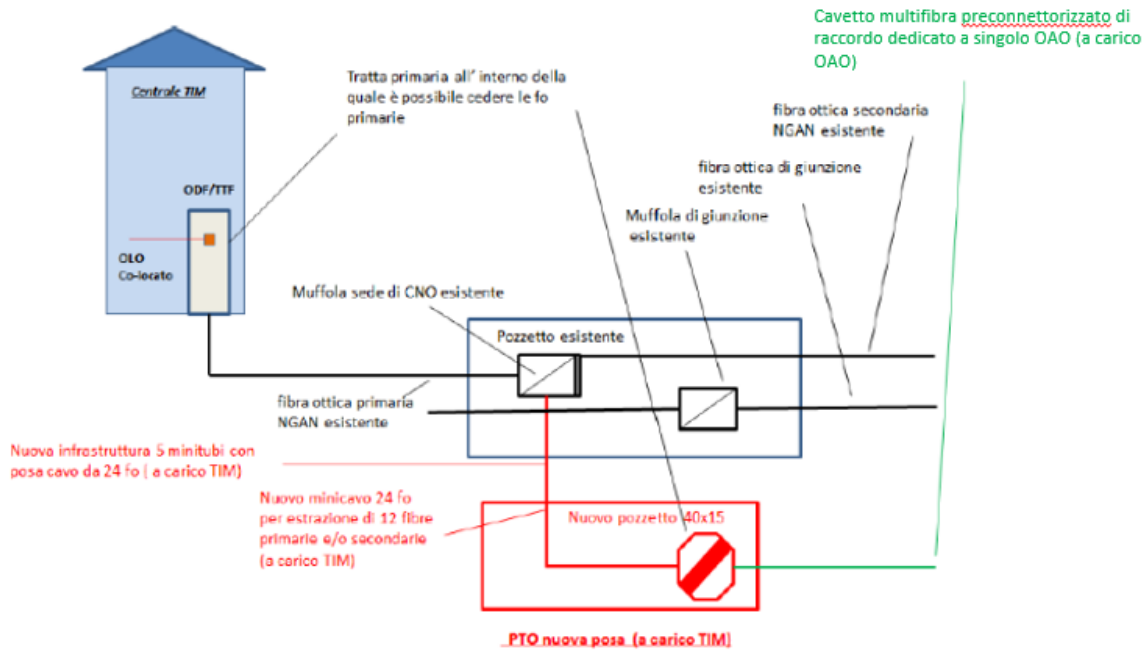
Cavetto multifibra preconnettorizzato di raccordo dedicato a singolo OAO (a carico OAO)

Centrale TIM

Tratta primaria all' interno della quale è possibile cedere le fo primarie

fibra ottica secondaria NGAN esistente

fibra ottica di giunzione esistente

ODF/TTF

Muffola di giunzione esistente

OLO Co-locato

Muffola sede di CNO esistente

Pozzetto esistente

fibra ottica primaria NGAN esistente

Nuova infrastruttura 5 minitubi con posa cavo da 24 fo ( a carico TIM)

Nuovo minicavo 24 fo per estrazione di 12 fibre primarie e/o secondarie (a carico TIM)

Nuovo pozzetto 40x15

PTO nuova posa (a carico TIM)